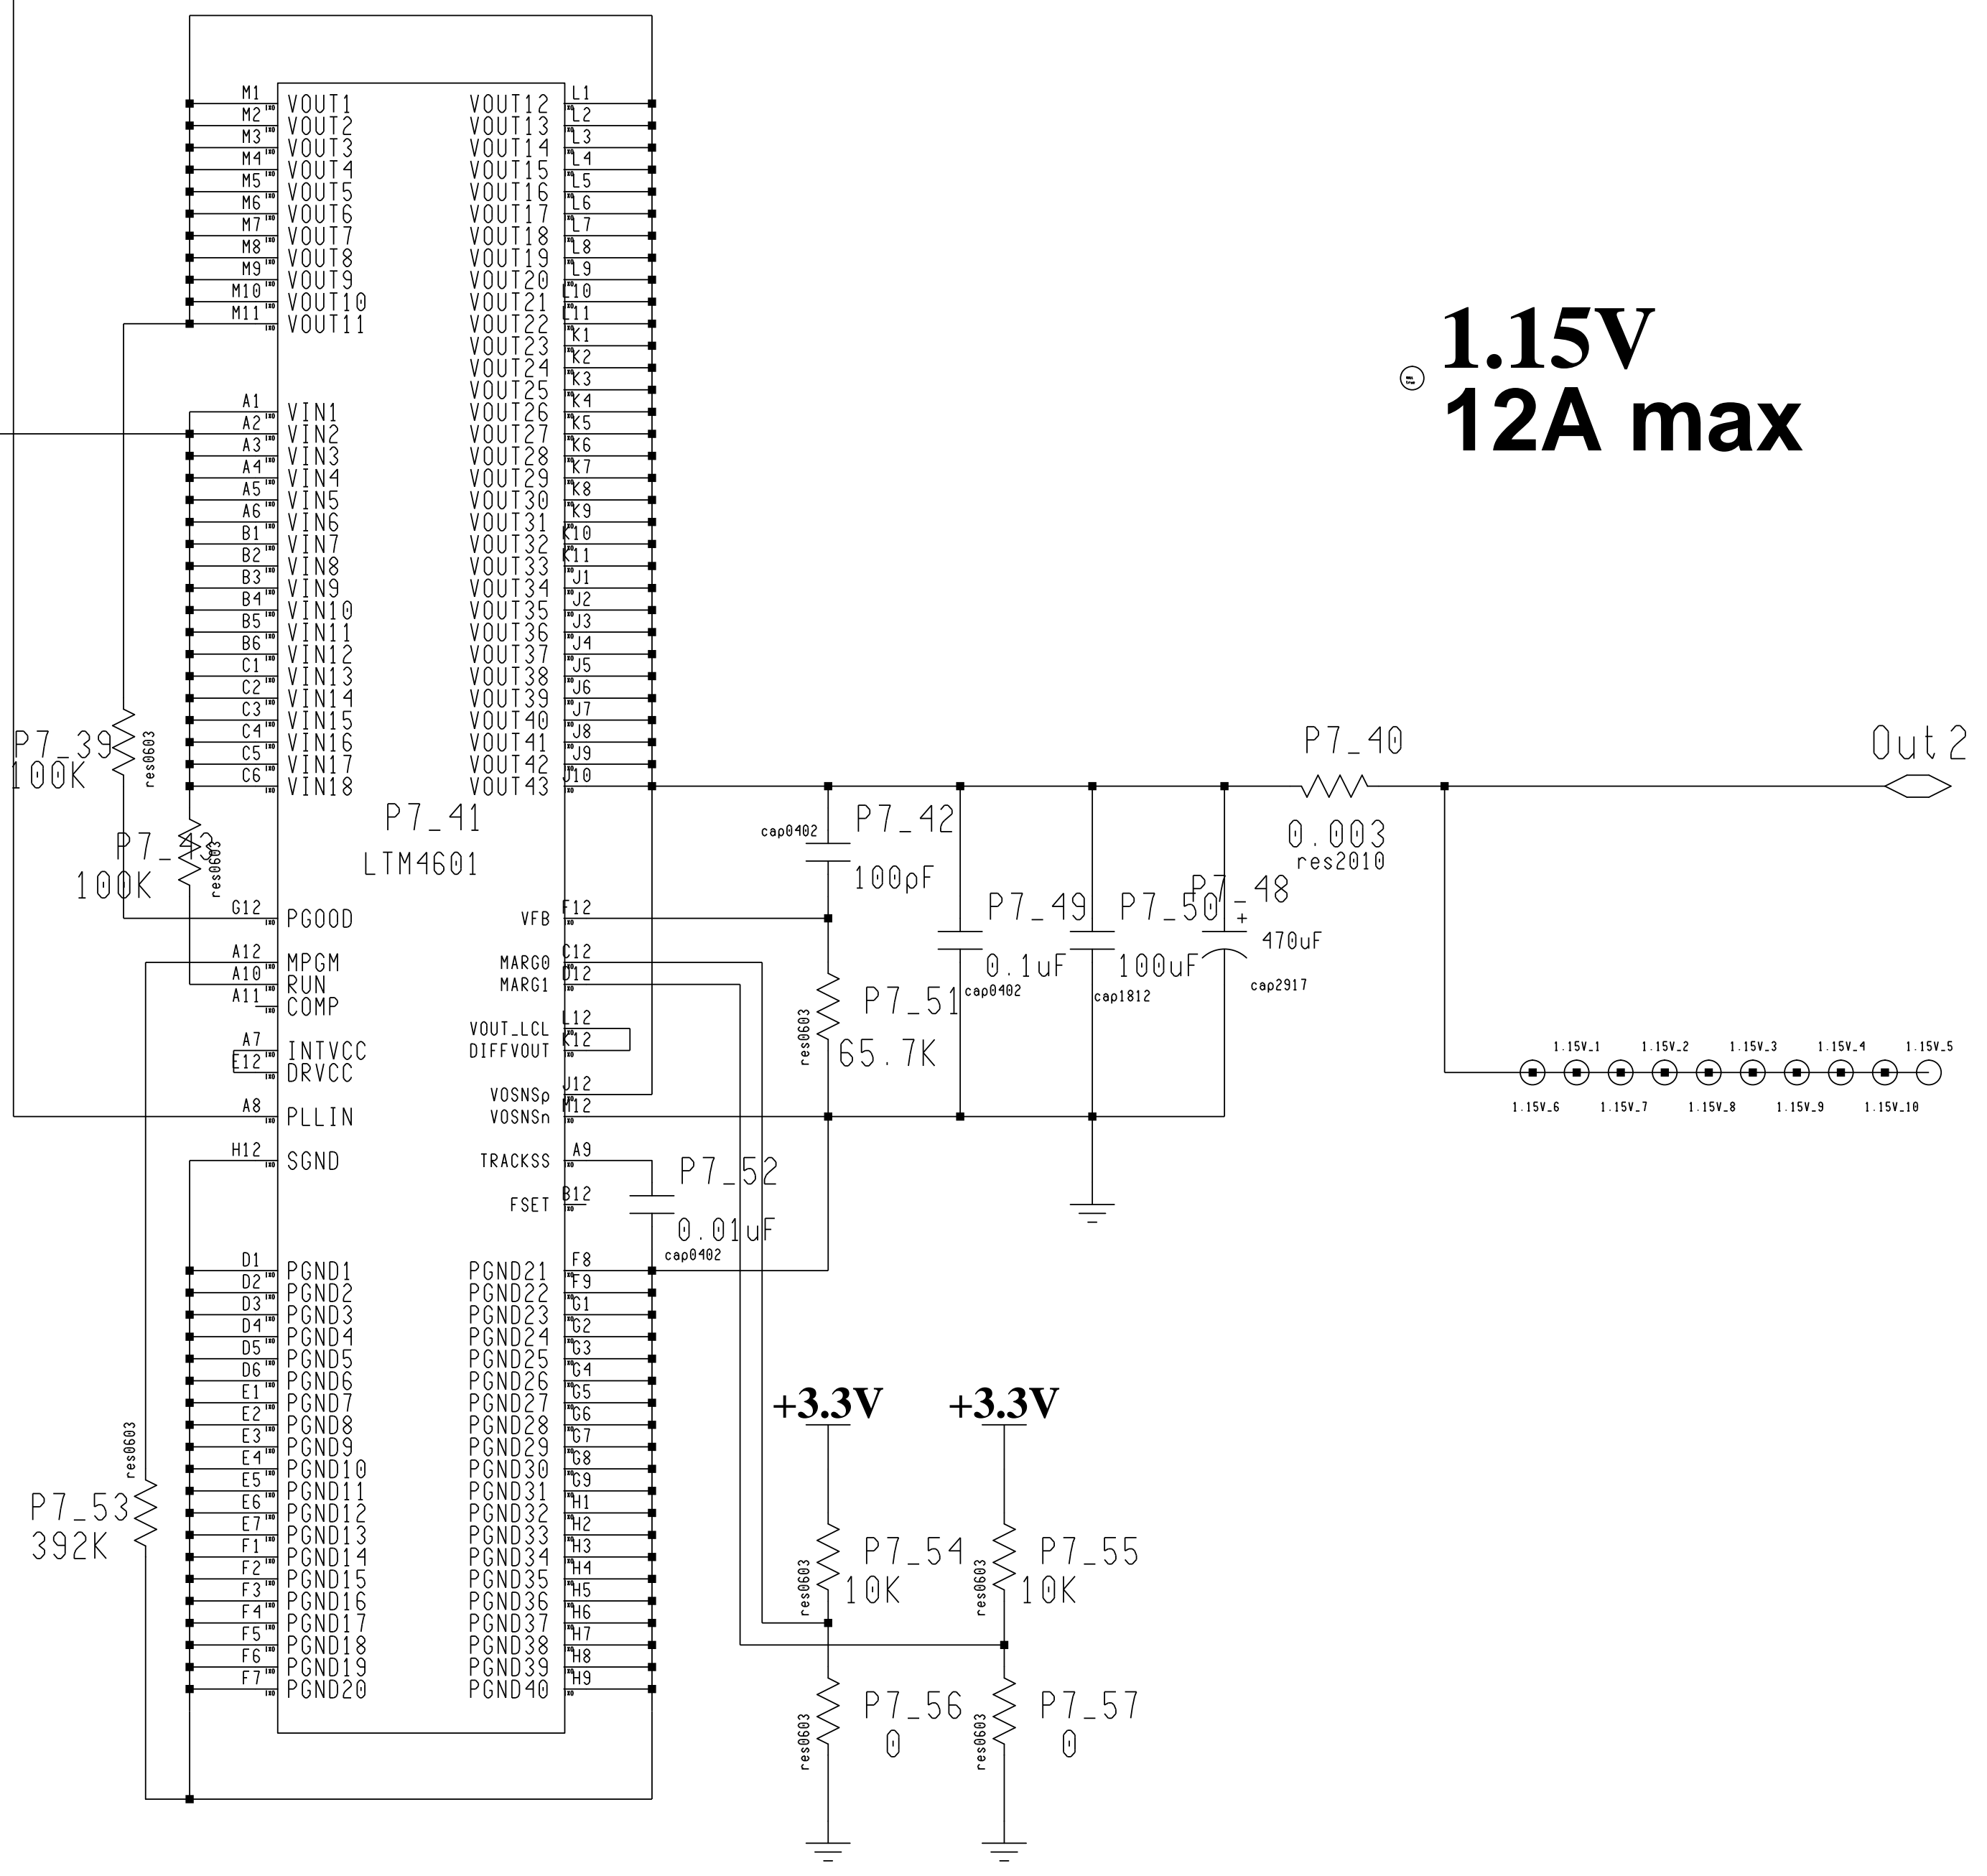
M1 VOUT1
M2 VOUT2
M3 VOUT3
M4 VOUT4
M5 VOUT5
M6 VOUT6
M7 VOUT7
M8 VOUT8
M9 VOUT9
M10 VOUT10
M11 VOUT11

A1 VIN1
A2 VIN2
A3 VIN3
A4 VIN4
A5 VIN5
A6 VIN6
B1 VIN7
B2 VIN8
B3 VIN9
B4 VIN10
B5 VIN11
B6 VIN12
C1 VIN13
C2 VIN14
C3 VIN15
C4 VIN16
C5 VIN17
C6 VIN18

VOUT12 L1
VOUT13 L2
VOUT14 L3
VOUT15 L4
VOUT16 L5
VOUT17 L6
VOUT18 L7
VOUT19 L8
VOUT20 L9
VOUT21 L10
VOUT22 L11
VOUT23 K1
VOUT24 K2
VOUT25 K3
VOUT26 K4
VOUT27 K5
VOUT28 K6
VOUT29 K7
VOUT30 K8
VOUT31 K9
VOUT32 K10
VOUT33 K11
VOUT34 J1
VOUT35 J2
VOUT36 J3
VOUT37 J4
VOUT38 J5
VOUT39 J6
VOUT40 J7
VOUT41 J8
VOUT42 J9
VOUT43 J10

1.15V
12A max

P7_39
100K
res0603

P7_43
100K
res0603

P7_41
LTM4601

G12 PGOOD
A12 MPGM
A10 RUN
A11 COMP
A7 INTVCC
E12 DRVCC
A8 PLLIN
H12 SGND

VFB F12
MARG0 C12
MARG1 D12
VOUT_LCL L12
DIFFVOUT K12
VOSNSp J12
VOSNSn M12
TRACKSS A9
FSET B12

P7_40
0.003
res2010
Out2

cap0402 P7_42
100pF

P7_49
0.1uF
cap0402

P7_50
100uF
cap1812

P7_48
470uF
cap2917

P7_51
65.7K
res0603

1.15V_1 1.15V_2 1.15V_3 1.15V_4 1.15V_5
1.15V_6 1.15V_7 1.15V_8 1.15V_9 1.15V_10

P7_52
0.01uF
cap0402

D1 PGND1
D2 PGND2
D3 PGND3
D4 PGND4
D5 PGND5
D6 PGND6
E1 PGND7
E2 PGND8
E3 PGND9
E4 PGND10
E5 PGND11
E6 PGND12
E7 PGND13
F1 PGND14
F2 PGND15
F3 PGND16
F4 PGND17
F5 PGND18
F6 PGND19
F7 PGND20

PGND21 F8
PGND22 F9
PGND23 G1
PGND24 G2
PGND25 G3
PGND26 G4
PGND27 G5
PGND28 G6
PGND29 G7
PGND30 G8
PGND31 G9
PGND32 H1
PGND33 H2
PGND34 H3
PGND35 H4
PGND36 H5
PGND37 H6
PGND38 H7
PGND39 H8
PGND40 H9

res0603
P7_53
392K

+3.3V
+3.3V

P7_54
10K
res0603

P7_55
10K
res0603

P7_56
0
res0603

P7_57
0
res0603